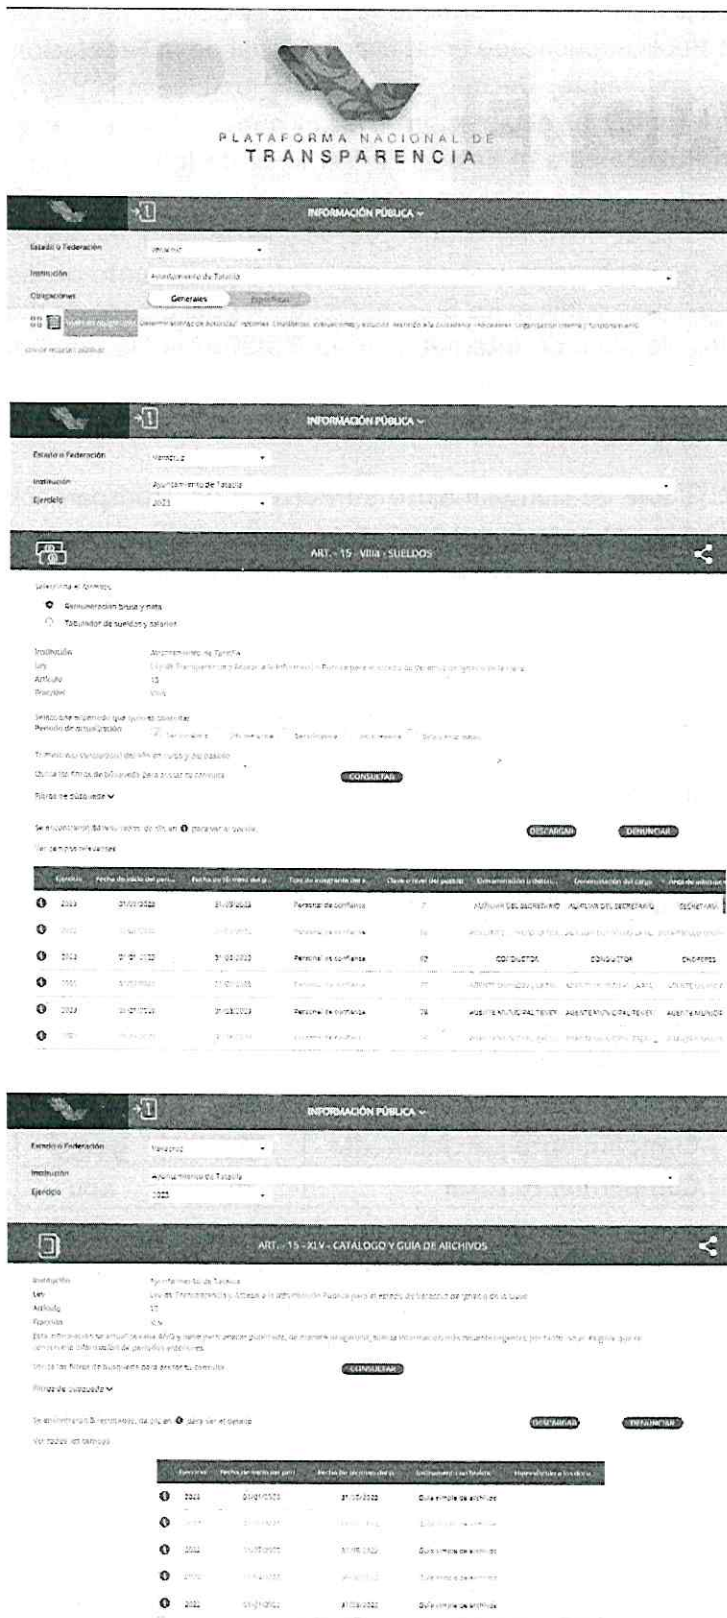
PLATAFORMA NACIONAL DE
TRANSPARENCIA

INFORMACIÓN PÚBLICA

Estado o Federación | Veracruz
Institución | Ayuntamiento de Tatatila
Obligaciones | Generales | Específicas

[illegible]

INFORMACIÓN PÚBLICA

Estado o Federación | Veracruz
Institución | Ayuntamiento de Tatatila
Ejercicio | 2023

ART. - 15 - VIIIa - SUELDOS

Selecciona el formato
Remuneración bruta y neta
Tabulador de sueldos y salarios

Institución | Ayuntamiento de Tatatila
Ley | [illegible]
Artículo | 15
Fracción | VIIIa

Selecciona el periodo que quieres consultar
Periodo de actualización

Utiliza los filtros de búsqueda para acotar tu consulta
CONSULTAR
Filtros de búsqueda

DESCARGAR
DENUNCIAR
Ver campos relevantes

| | Ejercicio | Fecha de inicio del periodo | Fecha de término del periodo | Tipo de integrante del sujeto | Clave o nivel del puesto | Denominación o descripción | Denominación del cargo | Área de adscripción |
|---|---|---|---|---|---|---|---|---|
| | 2023 | 01/01/2023 | 31/03/2023 | Personal de confianza | 7 | AUXILIAR DEL SECRETARIO | AUXILIAR DEL SECRETARIO | SECRETARIA |
| | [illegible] | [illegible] | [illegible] | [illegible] | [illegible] | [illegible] | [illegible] | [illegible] |
| | 2023 | 01/01/2023 | 31/03/2023 | Personal de confianza | 62 | CONDUCTOR | CONDUCTOR | OBRAS PÚBLICAS |
| | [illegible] | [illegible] | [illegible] | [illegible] | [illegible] | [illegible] | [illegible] | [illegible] |
| | 2023 | 01/01/2023 | 31/03/2023 | Personal de confianza | 78 | AUXILIAR MUNICIPAL | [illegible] | AUXILIAR MUNICIPAL |
| | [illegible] | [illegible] | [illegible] | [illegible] | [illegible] | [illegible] | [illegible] | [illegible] |

INFORMACIÓN PÚBLICA

Estado o Federación | Veracruz
Institución | Ayuntamiento de Tatatila
Ejercicio | 2023

ART. - 15 - XLV - CATÁLOGO Y GUÍA DE ARCHIVOS

Institución | Ayuntamiento de Tatatila
Ley | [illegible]
Artículo | 15
Fracción | XLV

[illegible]

Utiliza los filtros de búsqueda para acotar tu consulta
CONSULTAR
Filtros de búsqueda

DESCARGAR
DENUNCIAR
Ver todos los campos

| | Ejercicio | Fecha de inicio del periodo | Fecha de término del periodo | Instrumento archivístico | Hipervínculo a los docu |
|---|---|---|---|---|---|
| | 2022 | 01/01/2022 | 31/03/2022 | Guía simple de archivos | |
| | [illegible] | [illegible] | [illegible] | Guía simple de archivos | |
| | 2022 | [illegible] | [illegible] | Guía simple de archivos | |
| | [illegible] | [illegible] | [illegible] | Guía simple de archivos | |
| | 2022 | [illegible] | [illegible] | Guía simple de archivos | |